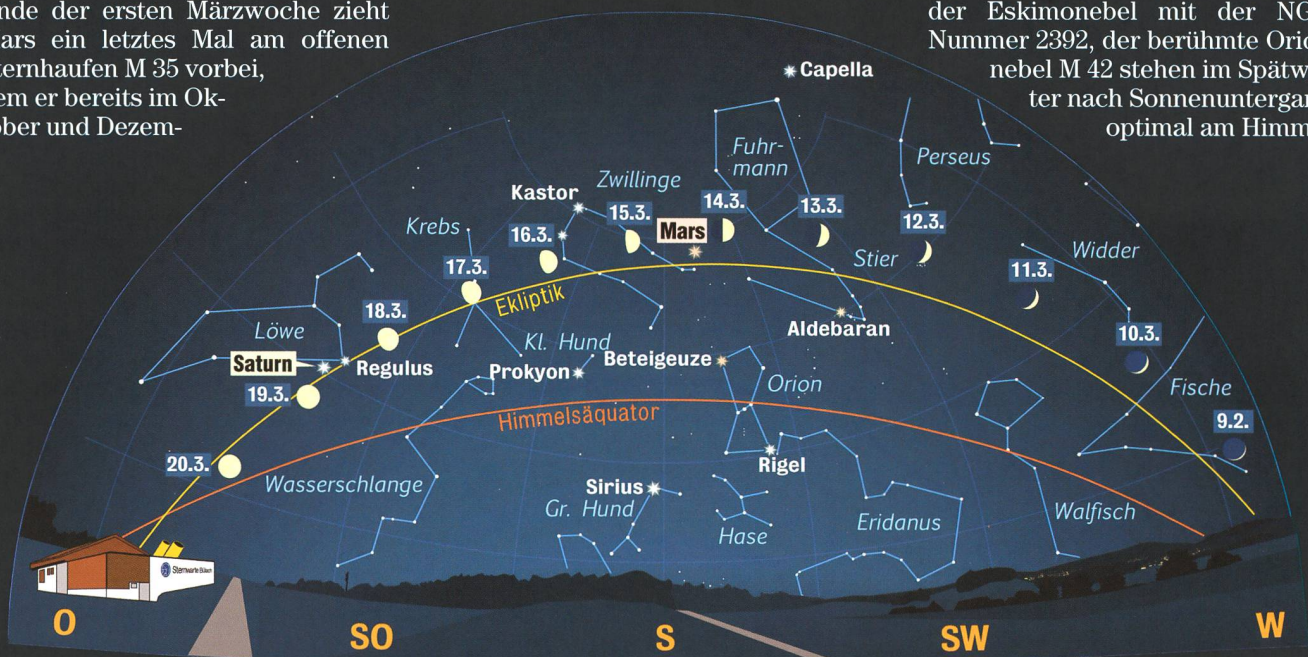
nde der ersten Märzwoche zieht ars ein letztes Mal am offenen ternhaufen M 35 vorbei, em er bereits im Okober und Dezem-

der Eskimonebel mit der NG Nummer 2392, der berühmte Orio nebel M 42 stehen im Spätw ter nach Sonnenunterga optimal am Himm

Capella

Fuhrmann

Perseus

Kastor

Zwillinge

15.3.

14.3.

13.3.

12.3.

Mars

Krebs

16.3.

Stier

11.3.

Widder

17.3.

Ekliptik

18.3.

Aldebaran

10.3.

Löwe

Kl. Hund

Saturn

Regulus

Prokyon

Beteigeuze

Orion

19.3.

Fische

Himmelsäquator

9.2.

20.3.

Rigel

Wasserschlange

Sirius

Gr. Hund

Hase

Eridanus

Walfisch

Sternwarte Bülach

O

SO

S

SW

W